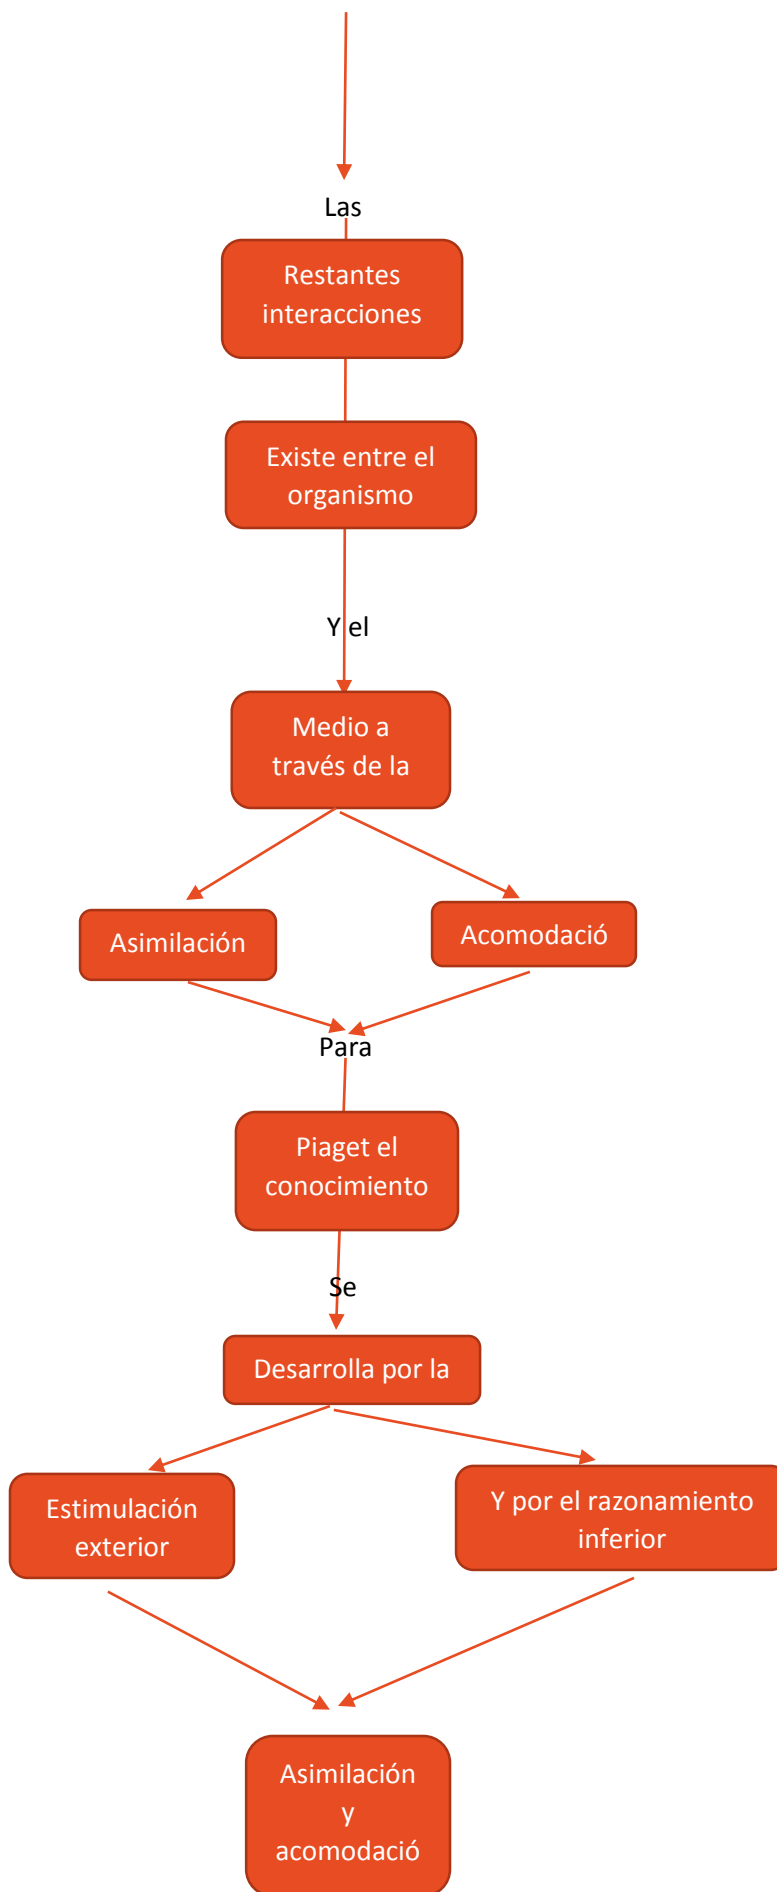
Las

Restantes interacciones

Existe entre el organismo

Y el

Medio a través de la

Asimilación

Acomodació

Para

Piaget el conocimiento

Se

Desarrolla por la

Estimulación exterior

Y por el razonamiento inferior

Asimilación y acomodació